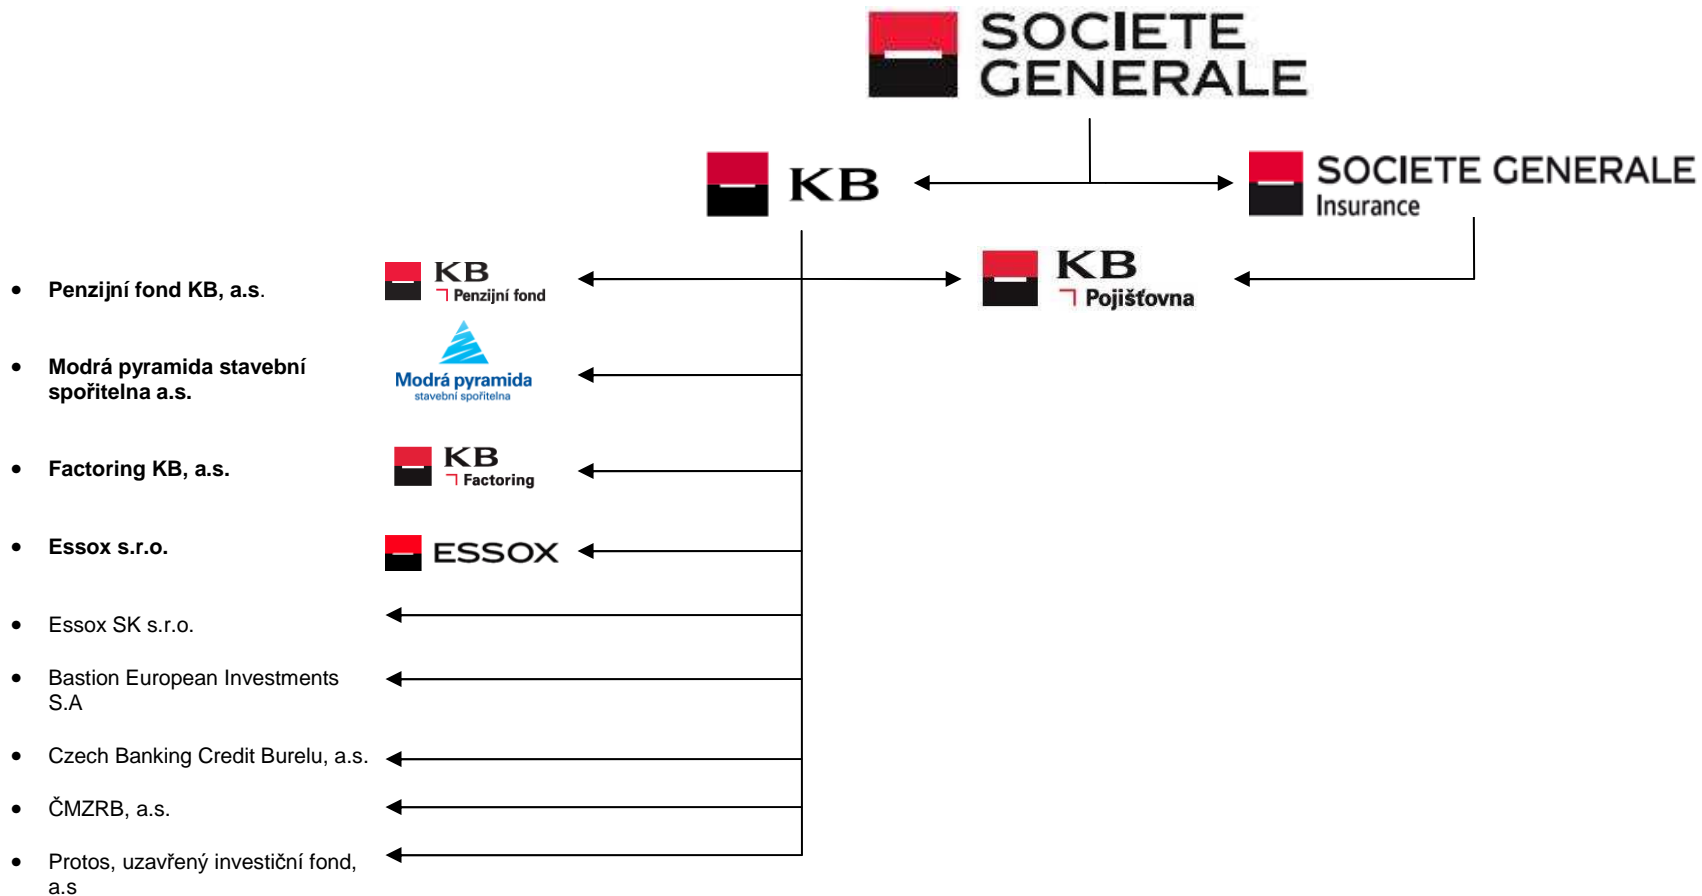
SOCIETE GENERALE

KB

SOCIETE GENERALE Insurance

KB Pojišťovna

- **Penzijní fond KB, a.s.**

KB Penzijní fond

- **Modrá pyramida stavební spořitelna a.s.**

Modrá pyramida stavební spořitelna

- **Factoring KB, a.s.**

KB Factoring

- **Essox s.r.o.**

ESSOX

- Essox SK s.r.o.
- Bastion European Investments S.A
- Czech Banking Credit Burelu, a.s.
- ČMZRB, a.s.
- Protos, uzavřený investiční fond, a.s